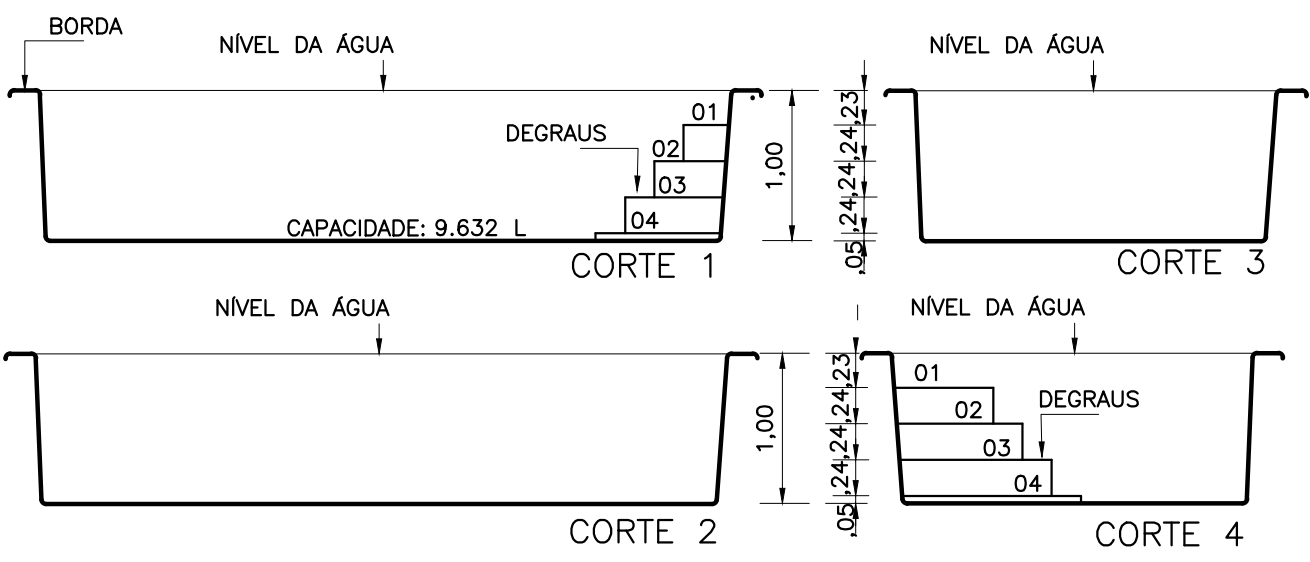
BORDA

NÍVEL DA ÁGUA

01

DEGRAUS

02

03

04

CAPACIDADE: 9.632 L

1,00

,23

,24

,24

,24

,05

CORTE 1

NÍVEL DA ÁGUA

CORTE 3

NÍVEL DA ÁGUA

1,00

,23

,24

,24

,24

,05

CORTE 2

NÍVEL DA ÁGUA

01

02

DEGRAUS

03

04

CORTE 4